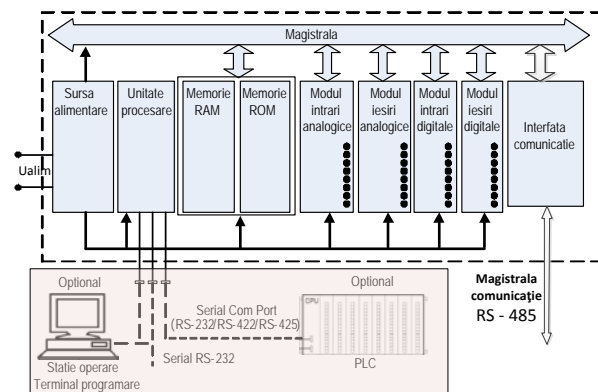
Magistrala

Sursa alimentare

Unitate procesare

Memorie RAM

Memorie ROM

Modul intrari analogice

Modul iesiri analogice

Modul intrari digitale

Modul iesiri digitale

Interfata comunicatie

Ualim

Optional

Optional

Serial Com Port (RS-232/RS-422/RS-425)

CPU

Serial RS-232

Statie operare
Terminal programare

PLC

Magistrala comunicaţie
RS - 485